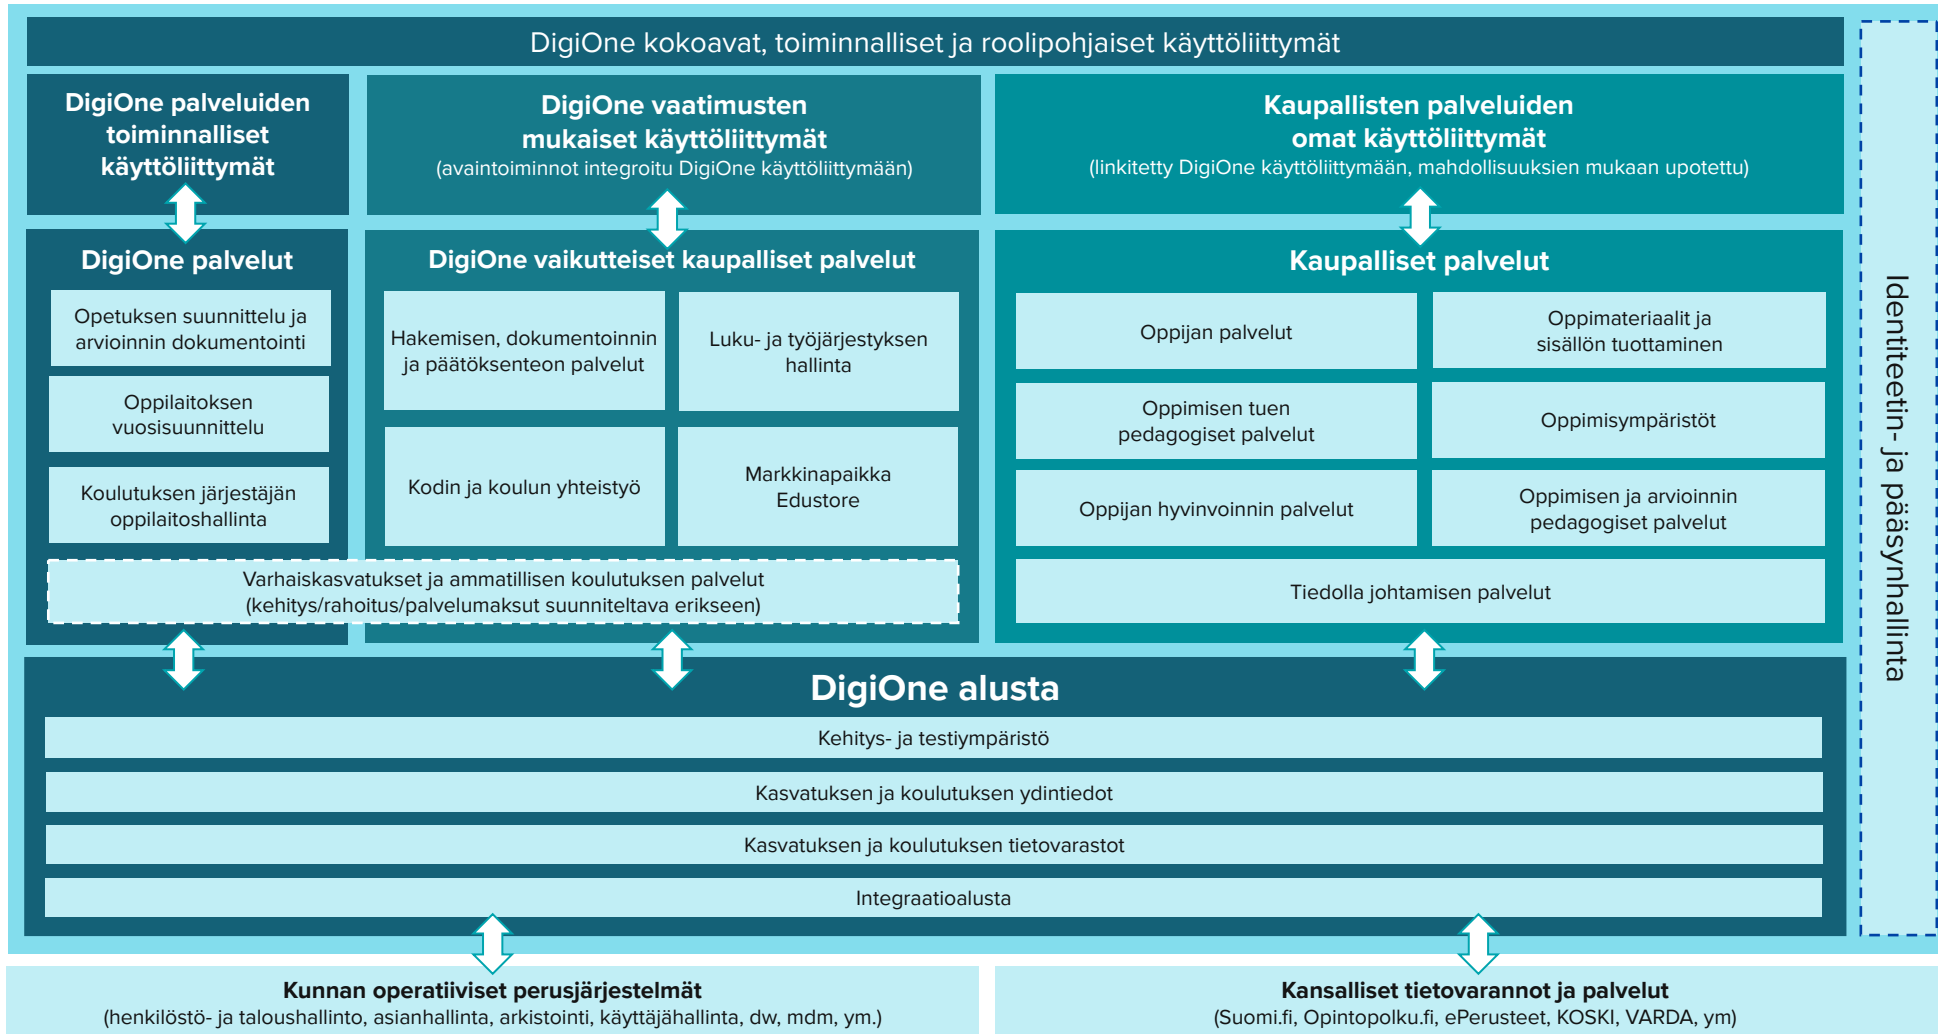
DigiOne kokoavat, toiminnalliset ja roolipohjaiset käyttöliittymät

DigiOne palveluiden toiminnalliset käyttöliittymät

DigiOne vaatimusten mukaiset käyttöliittymät
(avaintoiminnot integroitu DigiOne käyttöliittymään)

Kaupallisten palveluiden omat käyttöliittymät
(linkitetty DigiOne käyttöliittymään, mahdollisuuksien mukaan upotettu)

DigiOne palvelut

Opetuksen suunnittelu ja arvioinnin dokumentointi

Oppilaitoksen vuosisuunnittelu

Koulutuksen järjestäjän oppilaitoshallinta

DigiOne vaikutteiset kaupalliset palvelut

Hakemisen, dokumentoinnin ja päätöksenteon palvelut

Luku- ja työjärjestyksen hallinta

Kodin ja koulun yhteistyö

Markkinapaikka Edustore

Kaupalliset palvelut

Oppijan palvelut

Oppimateriaalit ja sisällön tuottaminen

Oppimisen tuen pedagogiset palvelut

Oppimisympäristöt

Oppijan hyvinvoinnin palvelut

Oppimisen ja arvioinnin pedagogiset palvelut

Tiedolla johtamisen palvelut

Varhaiskasvatukset ja ammatillisen koulutuksen palvelut
(kehitys/rahoitus/palvelumaksut suunniteltava erikseen)

DigiOne alusta

Kehitys- ja testiympäristö

Kasvatuksen ja koulutuksen ydintiedot

Kasvatuksen ja koulutuksen tietovarastot

Integraatioalusta

Identiteetin- ja pääsynhallinta

Kunnan operatiiviset perusjärjestelmät
(henkilöstö- ja taloushallinto, asianhallinta, arkistointi, käyttäjähallinta, dw, mdm, ym.)

Kansalliset tietovarannot ja palvelut
(Suomi.fi, Opintopolku.fi, ePerusteet, KOSKI, VARDA, ym)